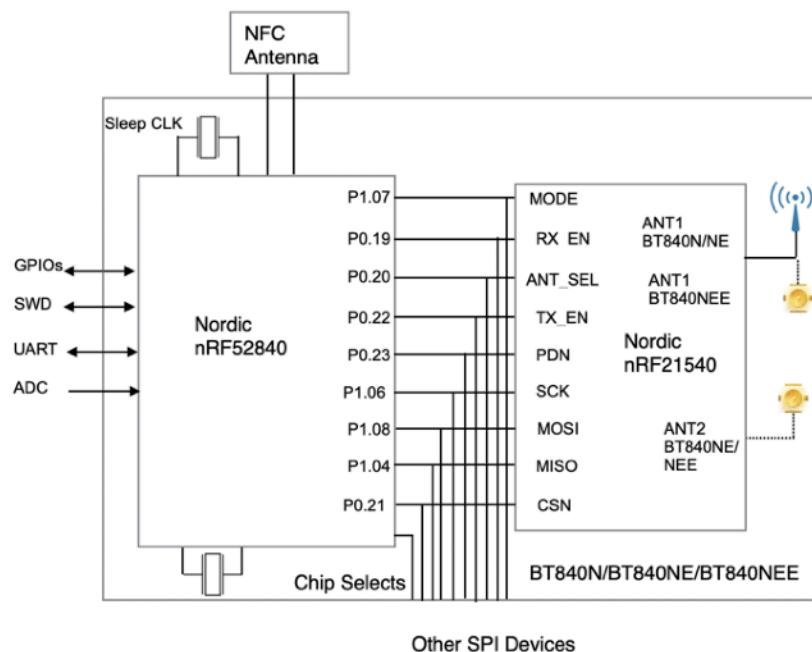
NFC Antenna

Sleep CLK

GPIOs
SWD
UART
ADC

Nordic nRF52840

P1.07
P0.19
P0.20
P0.22
P0.23
P1.06
P1.08
P1.04
P0.21

MODE
RX_EN
ANT_SEL
TX_EN
PDN
SCK
MOSI
MISO
CSN

ANT1 BT840N/NE
ANT1 BT840NEE

Nordic nRF21540

ANT2 BT840NE/ NEE

Chip Selects

BT840N/BT840NE/BT840NEE

Other SPI Devices